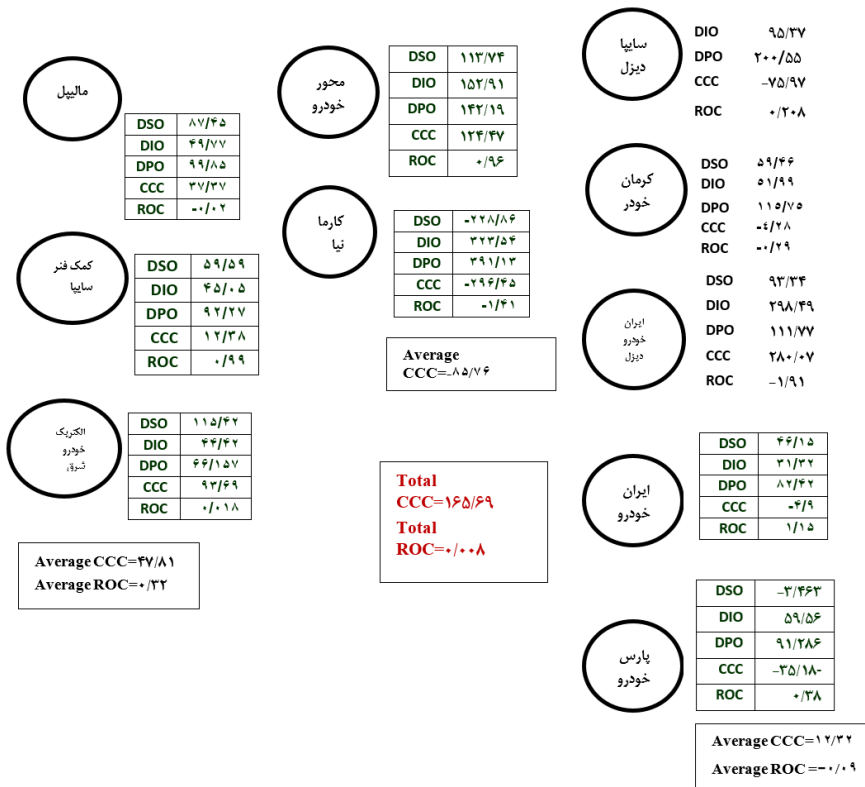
مالیبل

| DSO | ۸۷/۴۵ |
|---|---|
| DIO | ۴۹/۷۷ |
| DPO | ۹۹/۸۵ |
| CCC | ۳۷/۳۷ |
| ROC | -۰/۰۲ |

کمک فنر سایپا

| DSO | ۵۹/۵۹ |
|---|---|
| DIO | ۴۵/۰۵ |
| DPO | ۹۲/۲۷ |
| CCC | ۱۲/۳۸ |
| ROC | ۰/۹۹ |

الکتریک خودرو شرق

| DSO | ۱۱۵/۴۲ |
|---|---|
| DIO | ۴۴/۴۲ |
| DPO | ۶۶/۱۵۷ |
| CCC | ۹۳/۶۹ |
| ROC | ۰/۰۱۸ |

Average CCC=۴۷/۸۱
Average ROC=۰/۳۲

محور خودرو

| DSO | ۱۱۳/۷۴ |
|---|---|
| DIO | ۱۵۲/۹۱ |
| DPO | ۱۴۲/۱۹ |
| CCC | ۱۲۴/۴۷ |
| ROC | ۰/۹۶ |

کارما نیا

| DSO | -۲۲۸/۸۶ |
|---|---|
| DIO | ۳۲۳/۵۴ |
| DPO | ۳۹۱/۱۳ |
| CCC | -۲۹۶/۴۵ |
| ROC | -۱/۴۱ |

Average CCC=-۸۵/۷۶

Total CCC=۱۶۵/۶۹
Total ROC=۰/۰۰۸

سایپا دیزل

DIO ۹۵/۳۷
DPO ۲۰۰/۵۵
CCC -۷۵/۹۷
ROC ۰/۲۰۸

کرمان خودر

DSO ۵۹/۴۶
DIO ۵۱/۹۹
DPO ۱۱۵/۷۵
CCC -۴/۲۸
ROC -۰/۲۹

ایران خودرو دیزل

DSO ۹۳/۳۴
DIO ۲۹۸/۴۹
DPO ۱۱۱/۷۷
CCC ۲۸۰/۰۷
ROC -۱/۹۱

ایران خودرو

| DSO | ۴۶/۱۵ |
|---|---|
| DIO | ۳۱/۳۲ |
| DPO | ۸۲/۴۲ |
| CCC | -۴/۹ |
| ROC | ۱/۱۵ |

پارس خودرو

| DSO | -۳/۴۶۳ |
|---|---|
| DIO | ۵۹/۵۶ |
| DPO | ۹۱/۲۸۶ |
| CCC | -۳۵/۱۸- |
| ROC | ۰/۳۸ |

Average CCC=۱۲/۳۲
Average ROC =-۰/۰۹